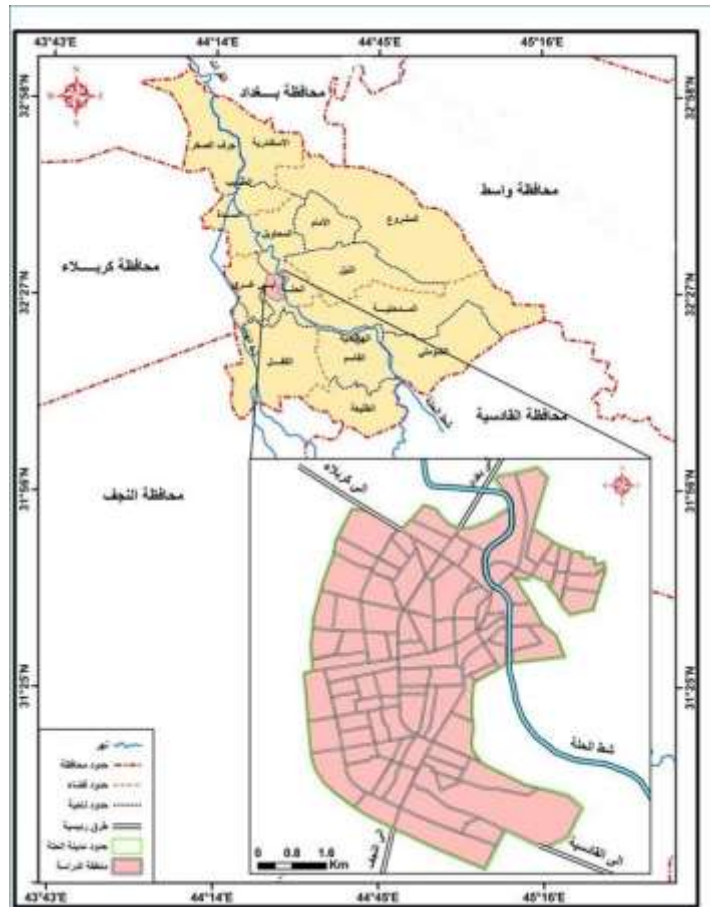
43°43'E
44°14'E
44°45'E
45°16'E

32°58'N
32°27'N
31°56'N
31°25'N

محافظة بغداد
محافظة واسط
محافظة كربلاء
محافظة القادسية
محافظة النجف

الاسكندرية
جرف الصخر
المسيب
المشروع
الامام
المحاويل
النيل
الحلة
المدحتية
الهاشمية
القاسم
الكفل
الطليعة
الشوملي

الى كربلاء
شط الحلة
الى القادسية

0 0.8 1.6 Km

نهر
حدود محافظة
حدود قضاء
حدود ناحية
طرق رئيسية
حدود مدينة الحلة
منطقة الدراسة

43°43'E
44°14'E
44°45'E
45°16'E